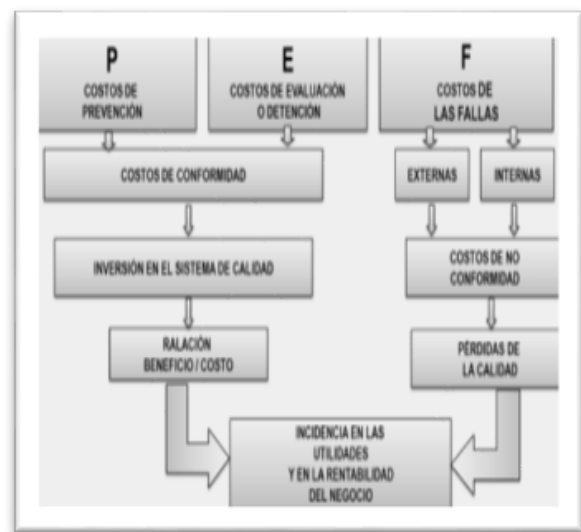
P
COSTOS DE PREVENCIÓN

E
COSTOS DE EVALUACIÓN O DETENCIÓN

F
COSTOS DE LAS FALLAS

COSTOS DE CONFORMIDAD

EXTERNAS

INTERNAS

INVERSIÓN EN EL SISTEMA DE CALIDAD

COSTOS DE NO CONFORMIDAD

RALACIÓN BENEFICIO / COSTO

PÉRDIDAS DE LA CALIDAD

INCIDENCIA EN LAS UTILIDADES Y EN LA RENTABILIDAD DEL NEGOCIO